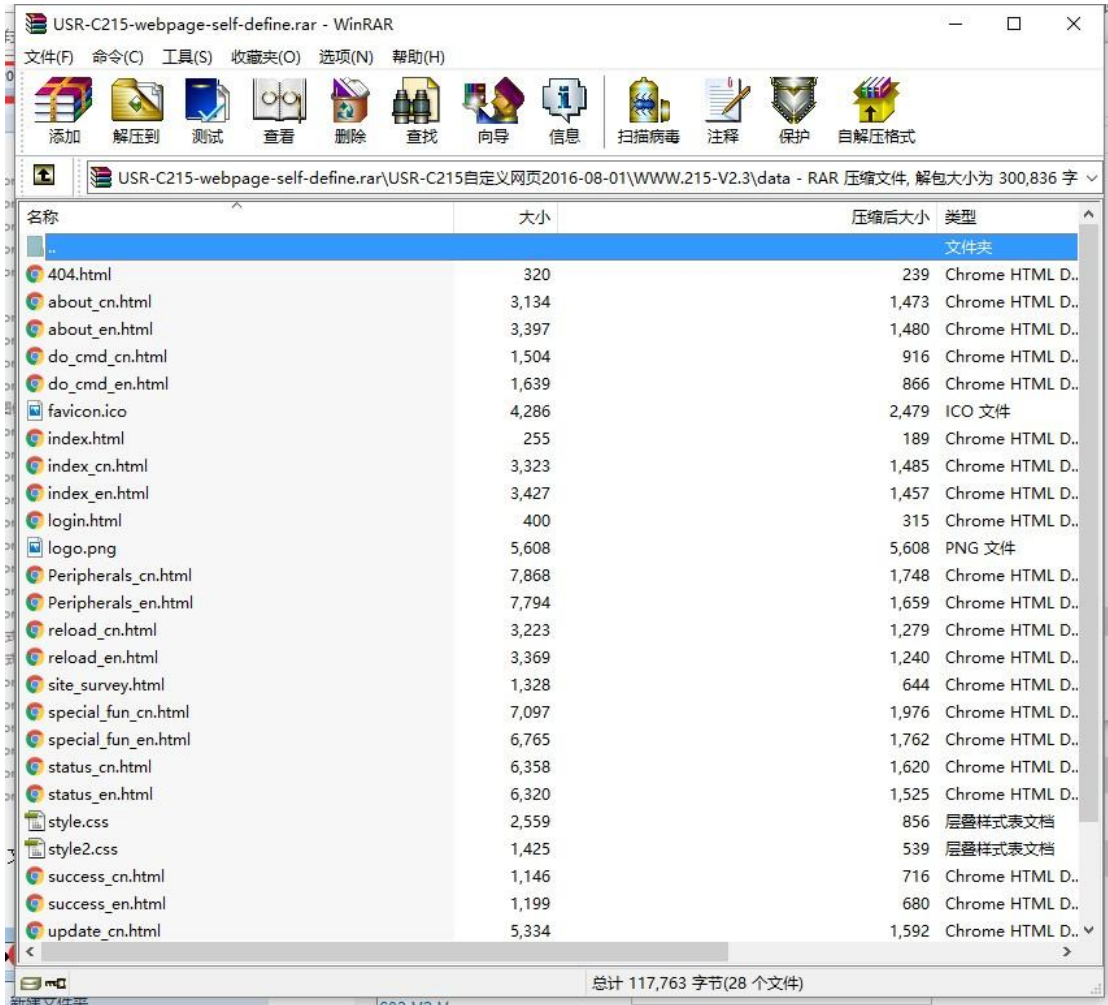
USR-C215-webpage-self-define.rar - WinRAR

文件(F) 命令(C) 工具(S) 收藏夹(O) 选项(N) 帮助(H)

添加 解压到 测试 查看 删除 查找 向导 信息 扫描病毒 注释 保护 自解压格式

USR-C215-webpage-self-define.rar\USR-C215自定义网页2016-08-01\WWW.215-V2.3\data - RAR 压缩文件, 解包大小为 300,836 字

| 名称 | 大小 | 压缩后大小 | 类型 |
|---|---|---|---|
| .. | | | 文件夹 |
| 404.html | 320 | 239 | Chrome HTML D.. |
| about_cn.html | 3,134 | 1,473 | Chrome HTML D.. |
| about_en.html | 3,397 | 1,480 | Chrome HTML D.. |
| do_cmd_cn.html | 1,504 | 916 | Chrome HTML D.. |
| do_cmd_en.html | 1,639 | 866 | Chrome HTML D.. |
| favicon.ico | 4,286 | 2,479 | ICO 文件 |
| index.html | 255 | 189 | Chrome HTML D.. |
| index_cn.html | 3,323 | 1,485 | Chrome HTML D.. |
| index_en.html | 3,427 | 1,457 | Chrome HTML D.. |
| login.html | 400 | 315 | Chrome HTML D.. |
| logo.png | 5,608 | 5,608 | PNG 文件 |
| Peripherals_cn.html | 7,868 | 1,748 | Chrome HTML D.. |
| Peripherals_en.html | 7,794 | 1,659 | Chrome HTML D.. |
| reload_cn.html | 3,223 | 1,279 | Chrome HTML D.. |
| reload_en.html | 3,369 | 1,240 | Chrome HTML D.. |
| site_survey.html | 1,328 | 644 | Chrome HTML D.. |
| special_fun_cn.html | 7,097 | 1,976 | Chrome HTML D.. |
| special_fun_en.html | 6,765 | 1,762 | Chrome HTML D.. |
| status_cn.html | 6,358 | 1,620 | Chrome HTML D.. |
| status_en.html | 6,320 | 1,525 | Chrome HTML D.. |
| style.css | 2,559 | 856 | 层叠样式表文档 |
| style2.css | 1,425 | 539 | 层叠样式表文档 |
| success_cn.html | 1,146 | 716 | Chrome HTML D.. |
| success_en.html | 1,199 | 680 | Chrome HTML D.. |
| update_cn.html | 5,334 | 1,592 | Chrome HTML D.. |

总计 117,763 字节(28 个文件)